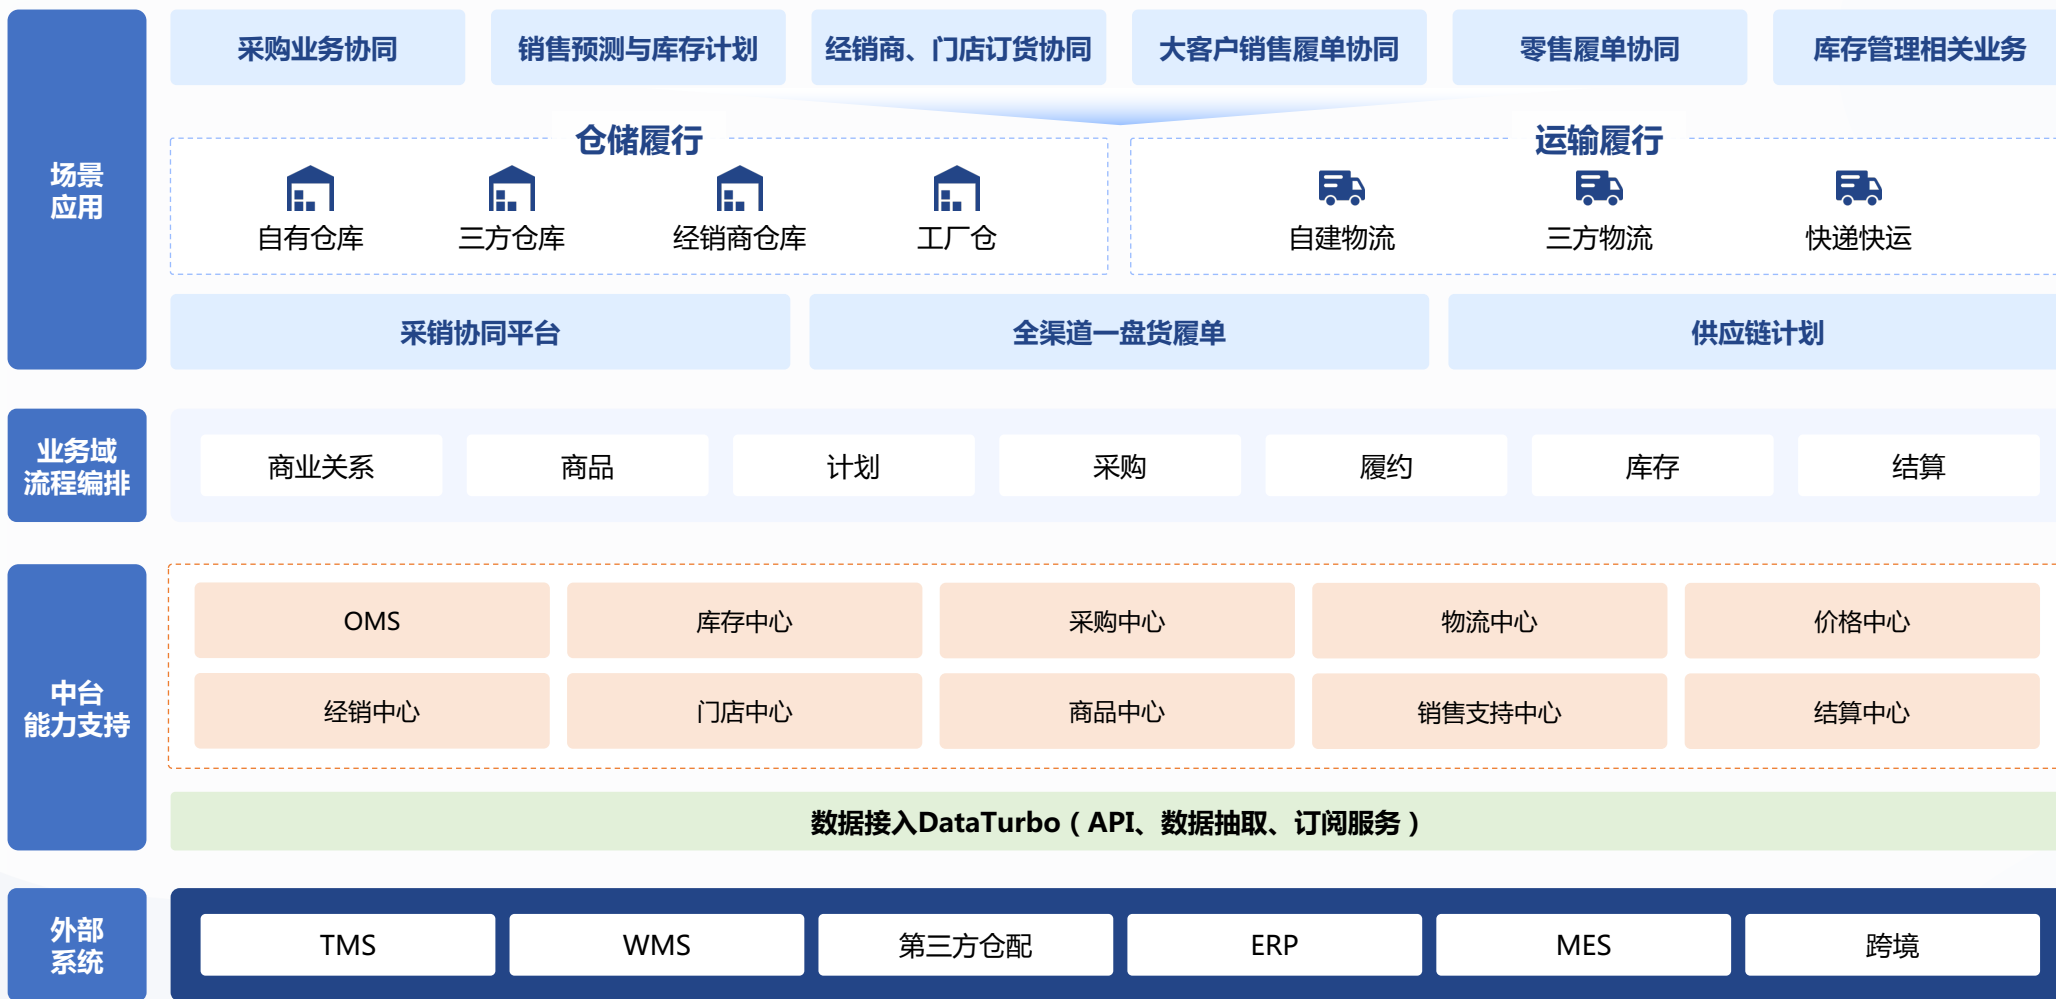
场景应用

采购业务协同
销售预测与库存计划
经销商、门店订货协同
大客户销售履单协同
零售履单协同
库存管理相关业务

仓储履行
自有仓库
三方仓库
经销商仓库
工厂仓

运输履行
自建物流
三方物流
快递快运

采销协同平台
全渠道一盘货履单
供应链计划

业务域流程编排

商业关系
商品
计划
采购
履约
库存
结算

中台能力支持

OMS
库存中心
采购中心
物流中心
价格中心
经销中心
门店中心
商品中心
销售支持中心
结算中心

数据接入DataTurbo（API、数据抽取、订阅服务）

外部系统

TMS
WMS
第三方仓配
ERP
MES
跨境